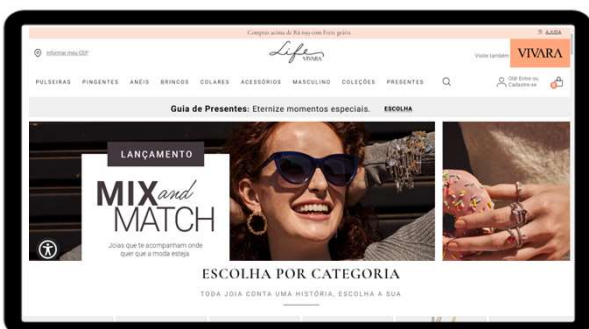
Compras acima de R$ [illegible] com Frete grátis

AJUDA

Informe seu CEP

Life VIVARA

Visite também VIVARA

PULSEIRAS PINGENTES ANÉIS BRINCOS COLARES ACESSÓRIOS MASCULINO COLEÇÕES PRESENTES

Olá! Entre ou Cadastre-se

Guia de Presentes: Eternize momentos especiais. ESCOLHA

LANÇAMENTO

MIX and MATCH

Joias que te acompanham onde quer que a moda esteja

ESCOLHA POR CATEGORIA

TODA JOIA CONTA UMA HISTÓRIA, ESCOLHA A SUA